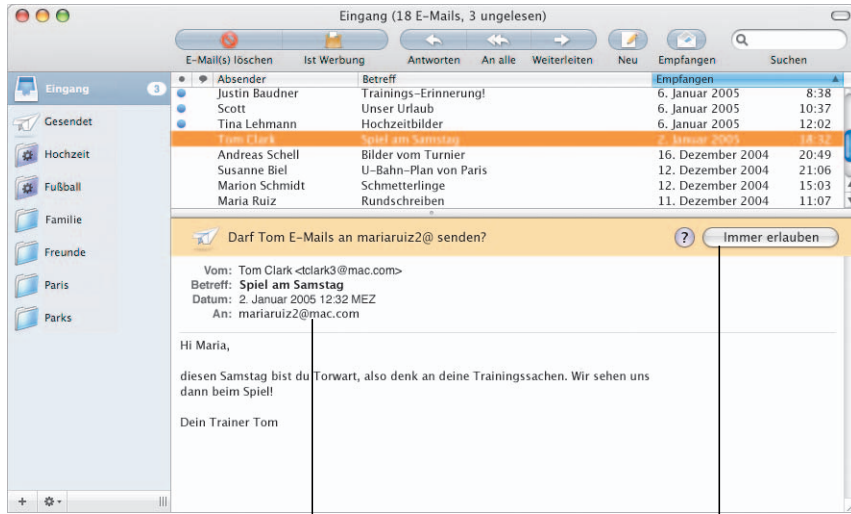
Eingang (18 E-Mails, 3 ungelesen)

E-Mail(s) löschen | Ist Werbung | Antworten | An alle | Weiterleiten | Neu | Empfangen | Suchen

Eingang 3
Gesendet
Hochzeit
Fußball
Familie
Freunde
Paris
Parks

| Absender | Betreff | Empfangen | |
|---|---|---|---|
| Justin Baudner | Trainings-Erinnerung! | 6. Januar 2005 | 8:38 |
| Scott | Unser Urlaub | 6. Januar 2005 | 10:37 |
| Tina Lehmann | Hochzeitbilder | 6. Januar 2005 | 12:02 |
| Tom Clark | Spiel am Samstag | 2. Januar 2005 | 12:32 |
| Andreas Schell | Bilder vom Turnier | 16. Dezember 2004 | 20:49 |
| Susanne Biel | U-Bahn-Plan von Paris | 12. Dezember 2004 | 21:06 |
| Marion Schmidt | Schmetterlinge | 12. Dezember 2004 | 15:03 |
| Maria Ruiz | Rundschreiben | 11. Dezember 2004 | 11:07 |

Darf Tom E-Mails an mariaruiz2@ senden?
?
Immer erlauben

Vom: Tom Clark <tclark3@mac.com>
Betreff: Spiel am Samstag
Datum: 2. Januar 2005 12:32 MEZ
An: mariaruiz2@mac.com

Hi Maria,

diesen Samstag bist du Torwart, also denk an deine Trainingssachen. Wir sehen uns dann beim Spiel!

Dein Trainer Tom